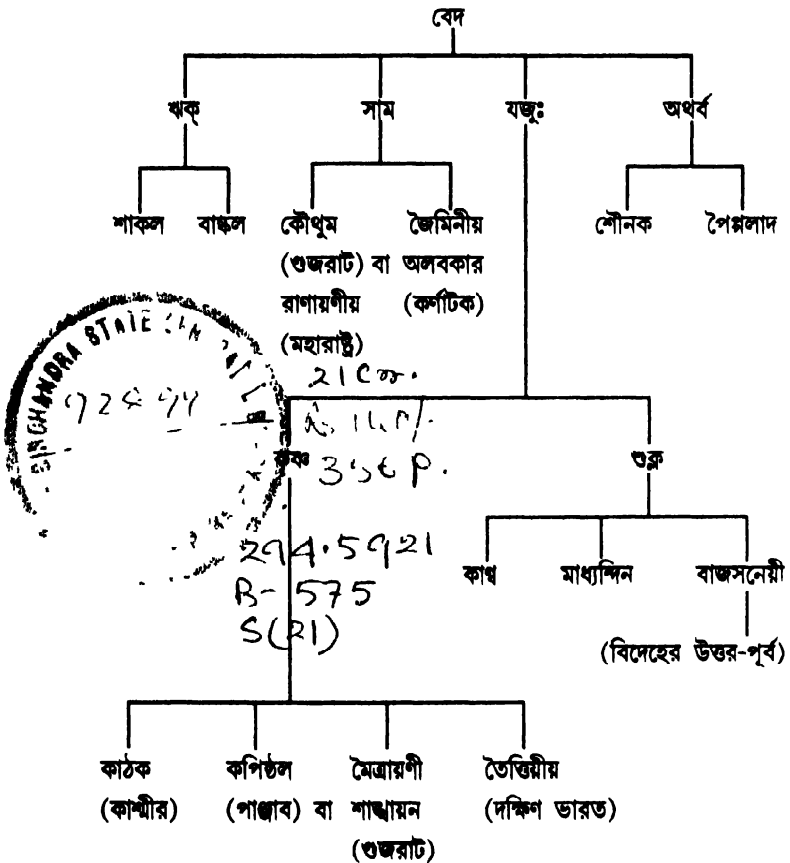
বেদ

ঋক্

সাম

যজুঃ

অথর্ব

শাকল বাষ্কল

কৌথুম (গুজরাট) বা রাণায়ণীয় (মহারাষ্ট্র)

জৈমিনীয় বা অলবকার (কর্ণাটক)

শৌনক পৈপ্পলাদ

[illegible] STATE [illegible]
928.94

21 C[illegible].
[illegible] 11.C.
3.56 P.

কৃষ্ণ

শুক্ল

274.5921
B-575
S(21)

কাণ্ব মাধ্যন্দিন বাজসনেয়ী (বিদেহের উত্তর-পূর্ব)

কাঠক (কাশ্মীর)

কপিষ্ঠল (পাঞ্জাব) বা

মৈত্রায়ণী শাখায়ন (গুজরাট)

তৈত্তিরীয় (দক্ষিণ ভারত)